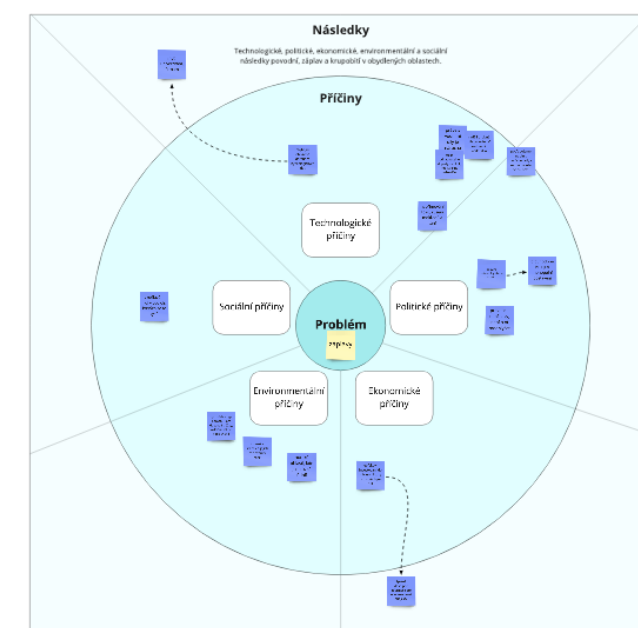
Následky

Technologické, politické, ekonomické, environmentální a sociální následky povodní, záplav a krupobití v obydlených oblastech.

Příčiny

Technologické příčiny

Sociální příčiny

Problém

Politické příčiny

Environmentální příčiny

Ekonomické příčiny

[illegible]